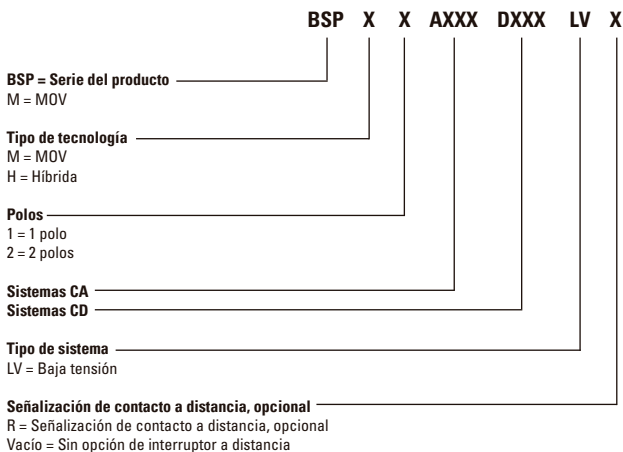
BSP X X AXXX DXXX LV X

BSP = Serie del producto
M = MOV

Tipo de tecnología
M = MOV
H = Híbrida

Polos
1 = 1 polo
2 = 2 polos

Sistemas CA
Sistemas CD

Tipo de sistema
LV = Baja tensión

Señalización de contacto a distancia, opcional
R = Señalización de contacto a distancia, opcional
Vacío = Sin opción de interruptor a distancia